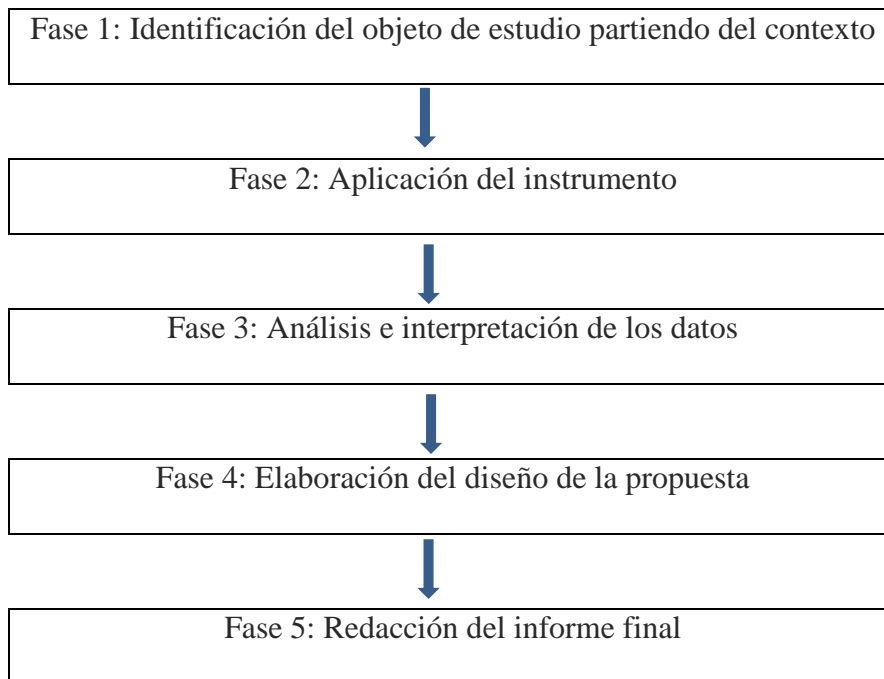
Fase 1: Identificación del objeto de estudio partiendo del contexto

Fase 2: Aplicación del instrumento

Fase 3: Análisis e interpretación de los datos

Fase 4: Elaboración del diseño de la propuesta

Fase 5: Redacción del informe final